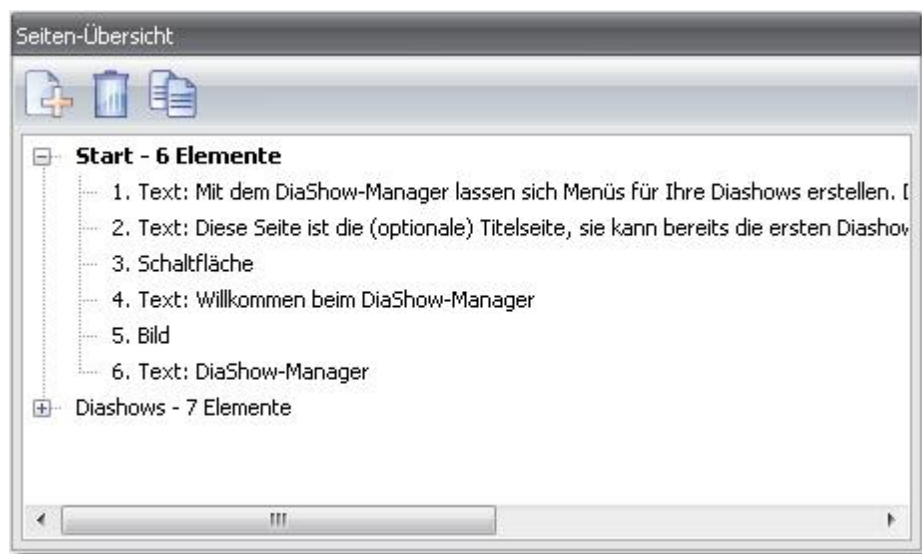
Seiten-Übersicht

Start - 6 Elemente

1. Text: Mit dem DiaShow-Manager lassen sich Menüs für Ihre Diashows erstellen. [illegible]

2. Text: Diese Seite ist die (optionale) Titelseite, sie kann bereits die ersten Diashov

3. Schaltfläche

4. Text: Willkommen beim DiaShow-Manager

5. Bild

6. Text: DiaShow-Manager

Diashows - 7 Elemente